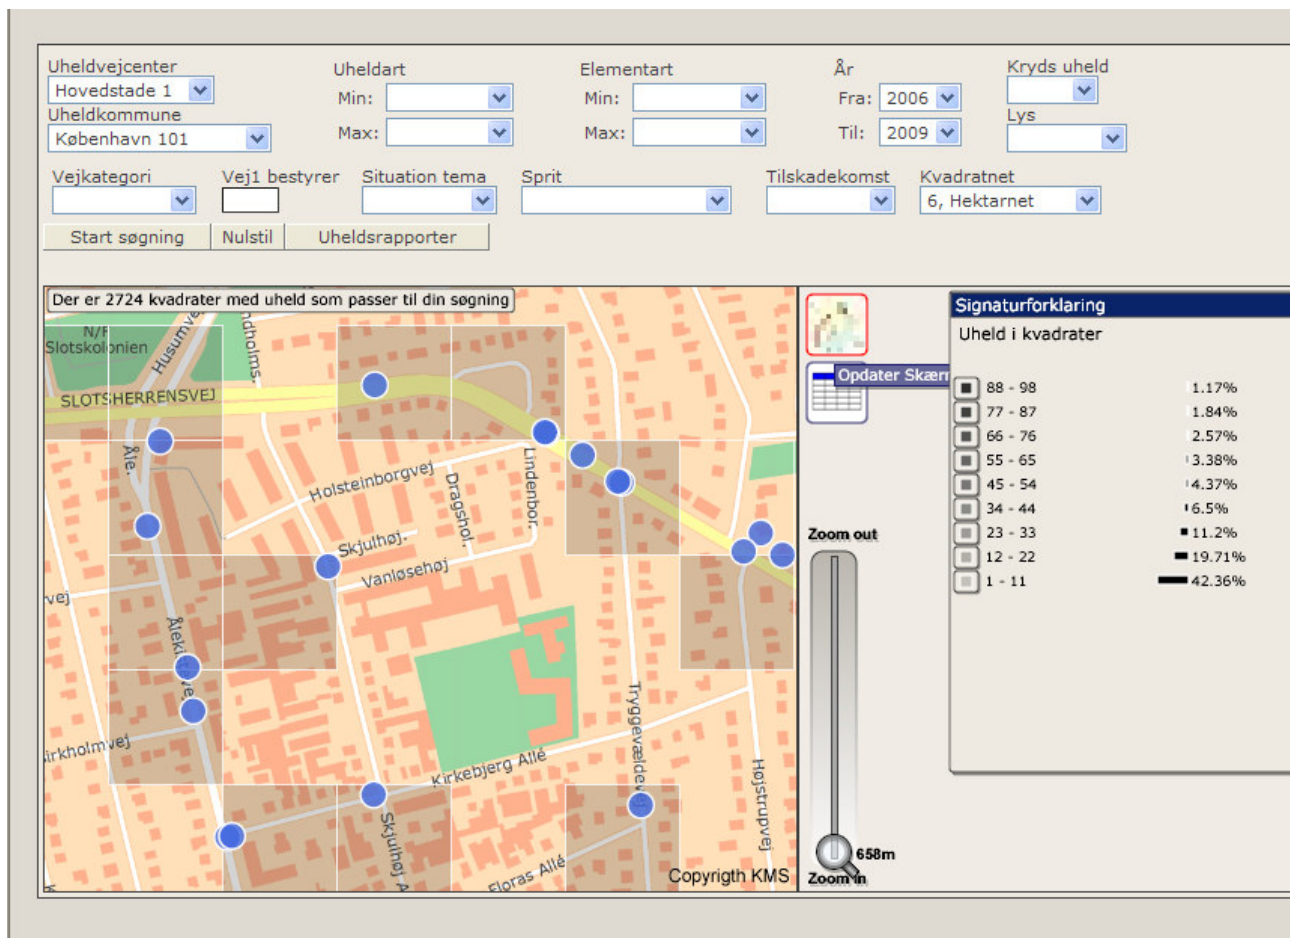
Uheldvejcenter
Hovedstade 1
Uheldkommune
København 101

Uheldart
Min:
Max:

Elementart
Min:
Max:

År
Fra: 2006
Til: 2009

Kryds uheld
Lys

Vejkategori
Vej1 bestyrer
Situation tema
Sprit
Tilskadekomst
Kvadratnet
6, Hektarnet

Start søgning
Nulstil
Uheldsrapporter

Der er 2724 kvadrater med uheld som passer til din søgning

N/F Slotskolonien
Husumvej
ndholms
SLOTSHERRENSVEJ
Alle
Holsteinborgvej
Draghol
Lindenbor
Skjulhøj
Vanløsehøj
vej
Ålekistevej
irkholmvej
Kirkebjerg Allé
Tryggevældevej
Højstrupvej
Skjulhøj A
Floras Allé
Copyrigth KMS

Opdater Skærm
Zoom out
658m
Zoom in

Signaturforklaring
Uheld i kvadrater
| | |
|---|---|
| 88 - 98 | 1.17% |
| 77 - 87 | 1.84% |
| 66 - 76 | 2.57% |
| 55 - 65 | 3.38% |
| 45 - 54 | 4.37% |
| 34 - 44 | 6.5% |
| 23 - 33 | 11.2% |
| 12 - 22 | 19.71% |
| 1 - 11 | 42.36% |